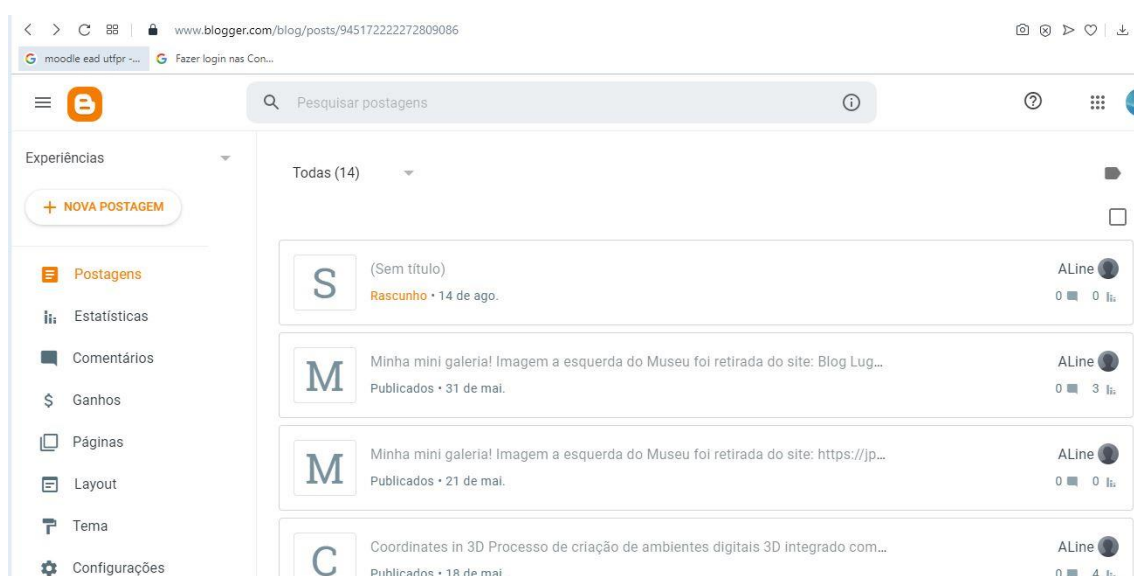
www.blogger.com/blog/posts/945172222272809086

moodle ead utfpr -... Fazer login nas Con...

Pesquisar postagens

Experiências

+ NOVA POSTAGEM

Postagens
Estatísticas
Comentários
Ganhos
Páginas
Layout
Tema
Configurações

Todas (14)

S (Sem título)
Rascunho • 14 de ago.
ALine
0 0

M Minha mini galeria! Imagem a esquerda do Museu foi retirada do site: Blog Lug...
Publicados • 31 de mai.
ALine
0 3

M Minha mini galeria! Imagem a esquerda do Museu foi retirada do site: https://jp...
Publicados • 21 de mai.
ALine
0 0

C Coordinates in 3D Processo de criação de ambientes digitais 3D integrado com...
Publicados • 18 de mai.
ALine
0 4